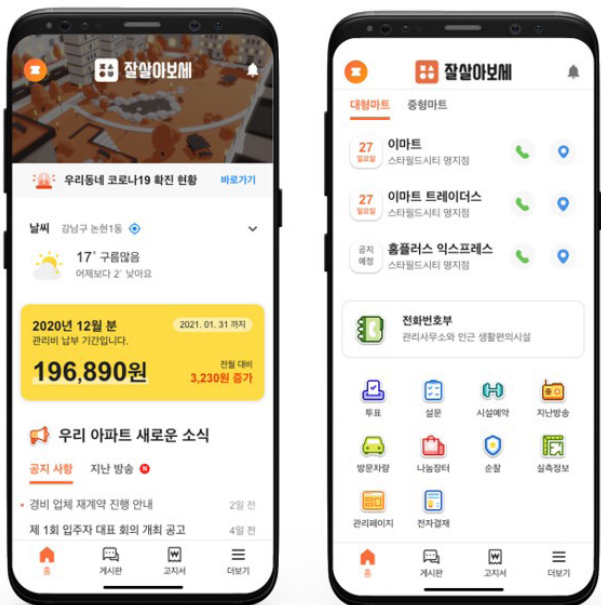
잘살아보세

우리동네 코로나19 확진 현황 바로가기

날씨 강남구 논현1동

17° 구름많음
어제보다 2° 있어요

2020년 12월 분
관리비 납부 기간입니다.
2021. 01. 31 까지

196,890원
전월 대비
3,230원 증가

우리 아파트 새로운 소식

공지 사항 지난 방송 N

경비 업체 재계약 진행 안내 2일 전
제 1회 입주자 대표 회의 개최 공고 4일 전

홈 게시판 고지서 더보기

잘살아보세

대형마트 중형마트

27 일요일 이마트
스타필드시티 명지점

27 일요일 이마트 트레이더스
스타필드시티 명지점

공지 예정 홈플러스 익스프레스
스타필드시티 명지점

전화번호부
관리사무소와 인근 생활편의시설

투표 설문 시설예약 지난방송
방문차량 나눔장터 순찰 실측정보
관리페이지 전자결재

홈 게시판 고지서 더보기